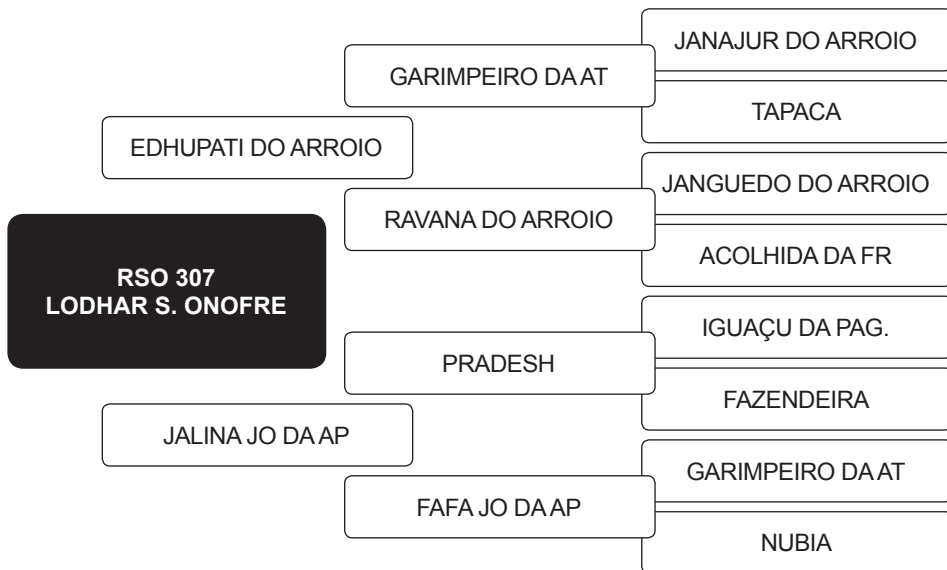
RSO 307
LODHAR S. ONOFRE

EDHUPATI DO ARROIO

GARIMPEIRO DA AT

JANAJUR DO ARROIO

TAPACA

RAVANA DO ARROIO

JANGUEDO DO ARROIO

ACOLHIDA DA FR

JALINA JO DA AP

PRADESH

IGUAÇU DA PAG.

FAZENDEIRA

FAFA JO DA AP

GARIMPEIRO DA AT

NUBIA